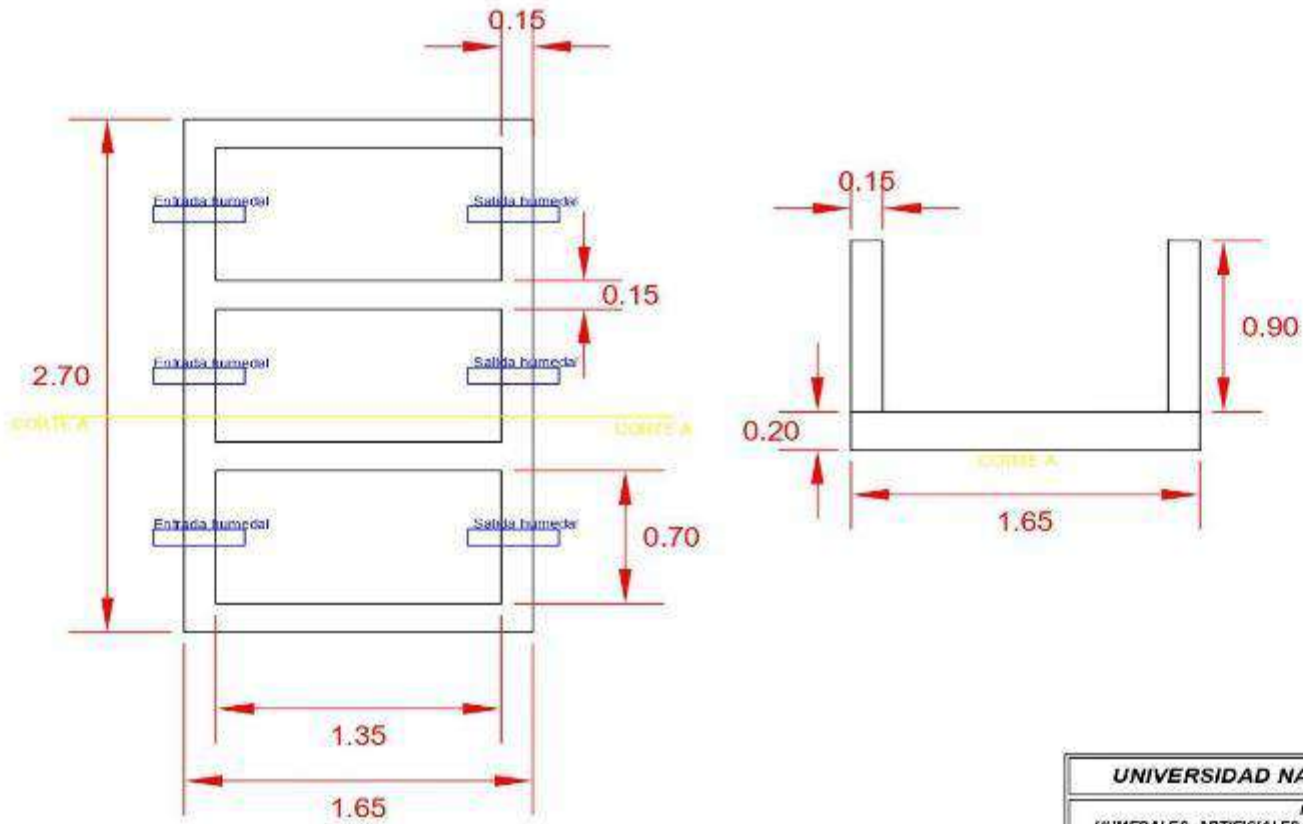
0.15

Entrada humedal
Salida humedal
0.15

Entrada humedal
Salida humedal
2.70
CORTE A
CORTE A

Entrada humedal
Salida humedal
0.70

1.35
1.65

0.15
0.90
0.20
CORTE A
1.65

UNIVERSIDAD NA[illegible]
HUMEDALES ARTIFICIALES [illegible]